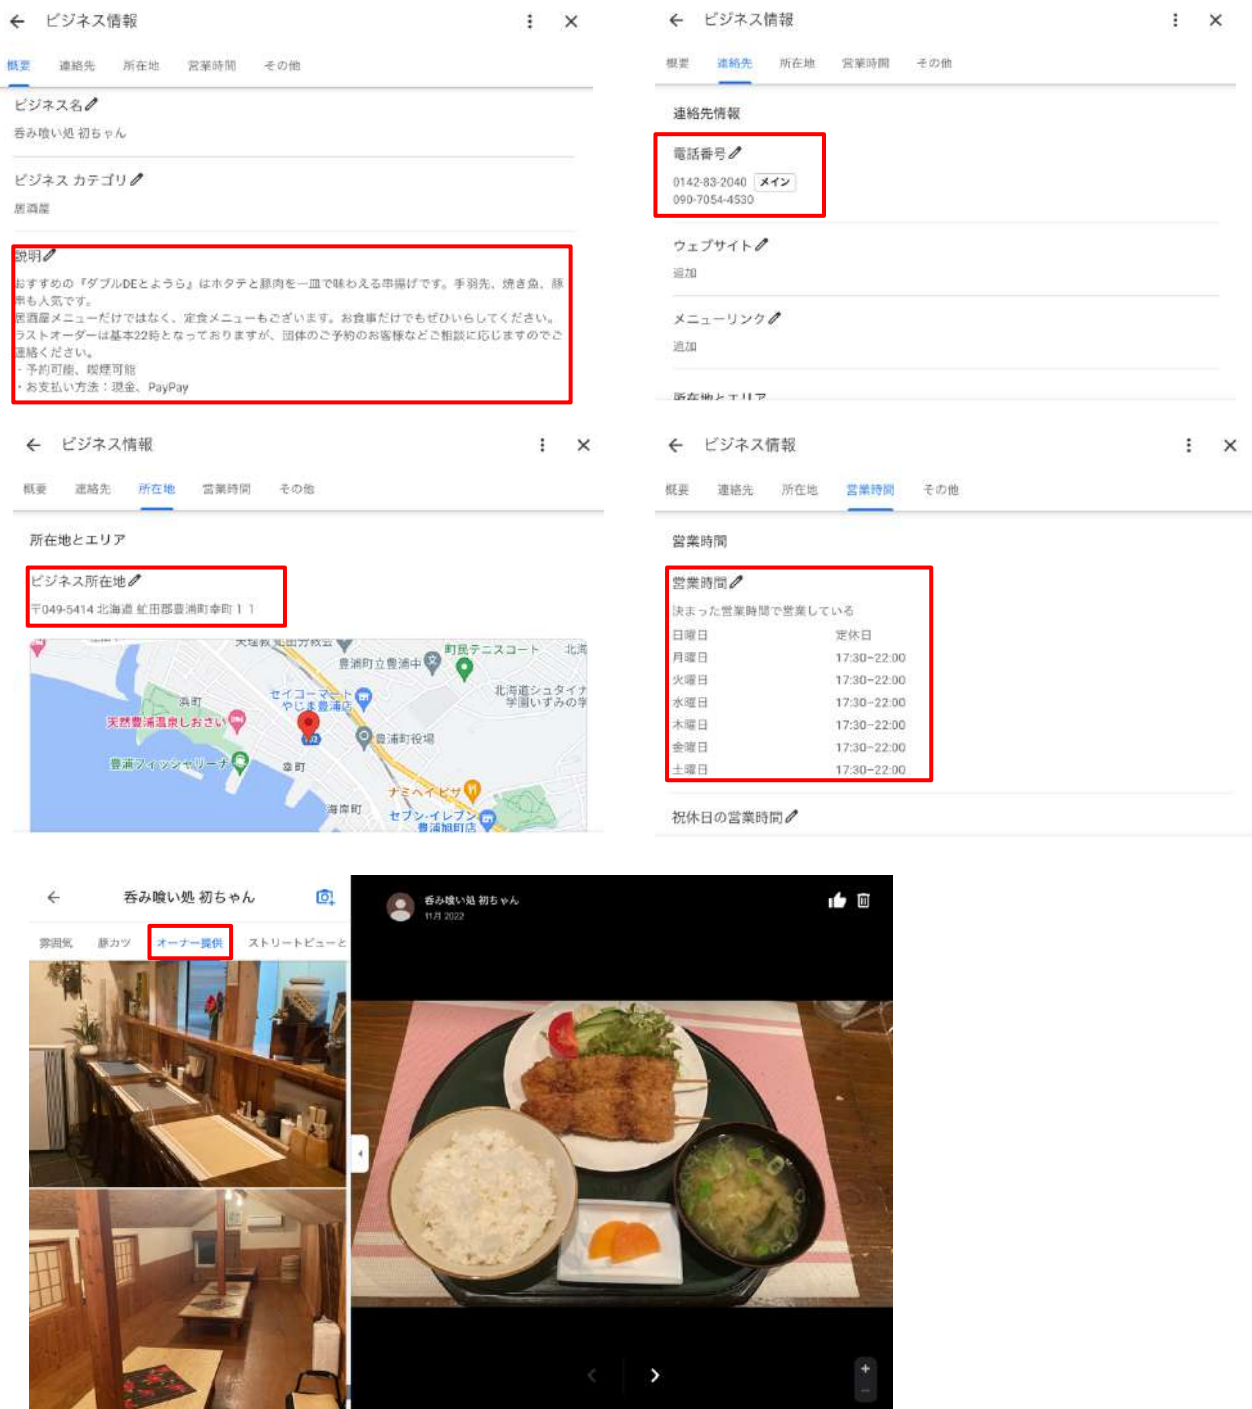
ビジネス情報

概要 連絡先 所在地 営業時間 その他

ビジネス名
呑み喰い処 初ちゃん

ビジネス カテゴリ
居酒屋

説明
おすすめの『ダブルDEとようら』はホタテと豚肉を一皿で味わえる串揚げです。手羽先、焼き魚、豚串も人気です。
居酒屋メニューだけではなく、定食メニューもございます。お食事だけでもぜひいらしてください。
ラストオーダーは基本22時となっておりますが、団体のご予約のお客様などご相談に応じますのでご連絡ください。
・予約可能、喫煙可能
・お支払い方法：現金、PayPay

ビジネス情報

概要 連絡先 所在地 営業時間 その他

連絡先情報

電話番号
0142-83-2040 メイン
090-7054-4530

ウェブサイト
追加

メニューリンク
追加

所在地とエリア

ビジネス情報

概要 連絡先 所在地 営業時間 その他

所在地とエリア

ビジネス所在地
〒049-5414 北海道 虻田郡豊浦町幸町 1 1

町民テニスコート
豊浦町立豊浦中
北海道シュタイナー学園いずみの学
セイコーマート やじま豊浦店
浜町
天然豊浦温泉しおさい
豊浦町役場
豊浦フィッシャリーナ
幸町
ナミヘイビザ
海岸町
セブン-イレブン 豊浦旭町店

ビジネス情報

概要 連絡先 所在地 営業時間 その他

営業時間

営業時間
決まった営業時間で営業している

| | |
|---|---|
| 日曜日 | 定休日 |
| 月曜日 | 17:30–22:00 |
| 火曜日 | 17:30–22:00 |
| 水曜日 | 17:30–22:00 |
| 木曜日 | 17:30–22:00 |
| 金曜日 | 17:30–22:00 |
| 土曜日 | 17:30–22:00 |

祝休日の営業時間

呑み喰い処 初ちゃん

雰囲気 豚カツ オーナー提供 ストリートビューと

呑み喰い処 初ちゃん
11月 2022